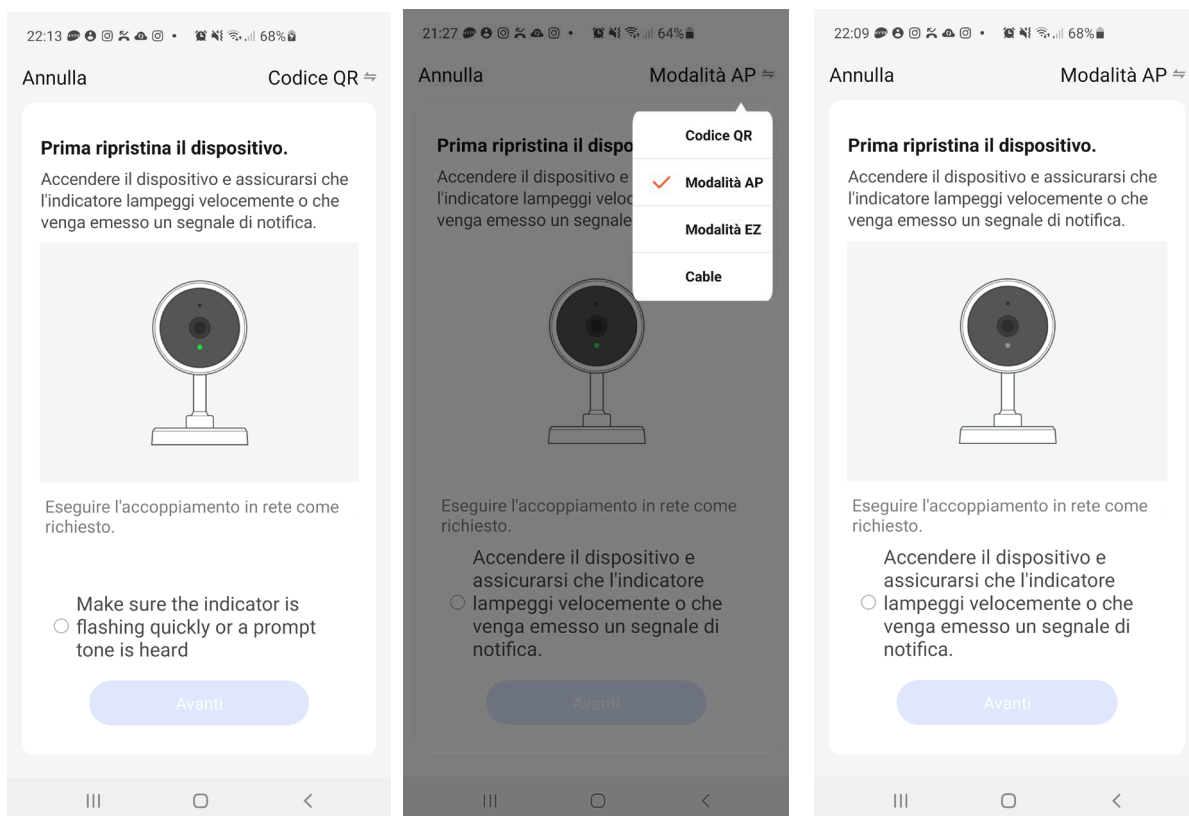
22:13 68%

Annulla Codice QR ⇋

**Prima ripristina il dispositivo.**

Accendere il dispositivo e assicurarsi che l'indicatore lampeggi velocemente o che venga emesso un segnale di notifica.

Eseguire l'accoppiamento in rete come richiesto.

Make sure the indicator is flashing quickly or a prompt tone is heard

Avanti

21:27 64%

Annulla Modalità AP ⇋

Codice QR
Modalità AP
Modalità EZ
Cable

**Prima ripristina il dispo**

Accendere il dispositivo e l'indicatore lampeggi veloc venga emesso un segnale

Eseguire l'accoppiamento in rete come richiesto.

Accendere il dispositivo e assicurarsi che l'indicatore lampeggi velocemente o che venga emesso un segnale di notifica.

Avanti

22:09 68%

Annulla Modalità AP ⇋

**Prima ripristina il dispositivo.**

Accendere il dispositivo e assicurarsi che l'indicatore lampeggi velocemente o che venga emesso un segnale di notifica.

Eseguire l'accoppiamento in rete come richiesto.

Accendere il dispositivo e assicurarsi che l'indicatore lampeggi velocemente o che venga emesso un segnale di notifica.

Avanti